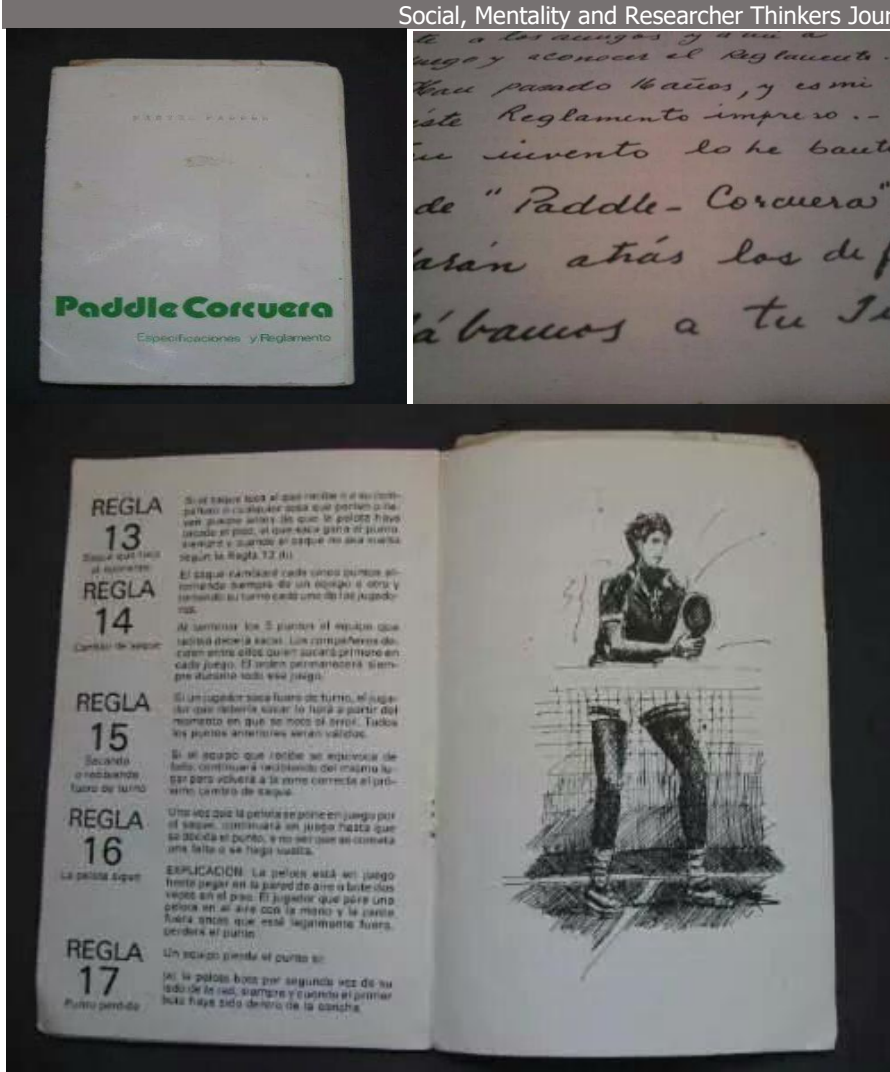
Social, Mentality and Researcher Thinkers Jour

ENRIQUE CORCUERA

Paddle Corcuera

Especificaciones y Reglamento

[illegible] a los amigos y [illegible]
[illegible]ugo y conocer el Reglamento.
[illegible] pasado 16 años, y es mi
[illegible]ste Reglamento impreso.
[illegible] invento lo he bauti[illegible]
de "Paddle- Corcuera"
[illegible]arán atrás los de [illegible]
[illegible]ábamos a tu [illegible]

REGLA
13
Saque que toca al contrario

REGLA
14
Cambio de saque

REGLA
15
Sacando o recibiendo fuera de turno

REGLA
16
La pelota sigue

REGLA
17
Punto perdido

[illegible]

El saque cambiará cada cinco puntos alternando siempre de un equipo a otro y tomando su turno cada uno de los jugadores.

Al terminar los 5 puntos el equipo que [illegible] deberá sacar. Los compañeros decidirán entre ellos quién sacará primero en cada juego. El orden permanecerá siempre durante todo ese juego.

Si un jugador saca fuera de turno, el jugador que debería sacar lo hará a partir del momento en que se note el error. Todos los puntos anteriores serán válidos.

Si el equipo que recibe se equivoca de lado, continuará recibiendo del mismo lugar para volverá a la zona correcta al próximo cambio de saque.

Una vez que la pelota se pone en juego por el saque, continuará en juego hasta que se decida el punto, a no ser que se cometa una falta o se haga vuelta.

EXPLICACION: La pelota está en juego hasta pegar en la pared de aire o bote dos veces en el piso. El jugador que pare una pelota en el aire con la mano y la cante fuera antes que esté legalmente fuera, perderá el punto.

Un equipo pierde el punto si:

(a) la pelota bota por segunda vez de su lado de la red, siempre y cuando el primer bote haya sido dentro de la cancha.